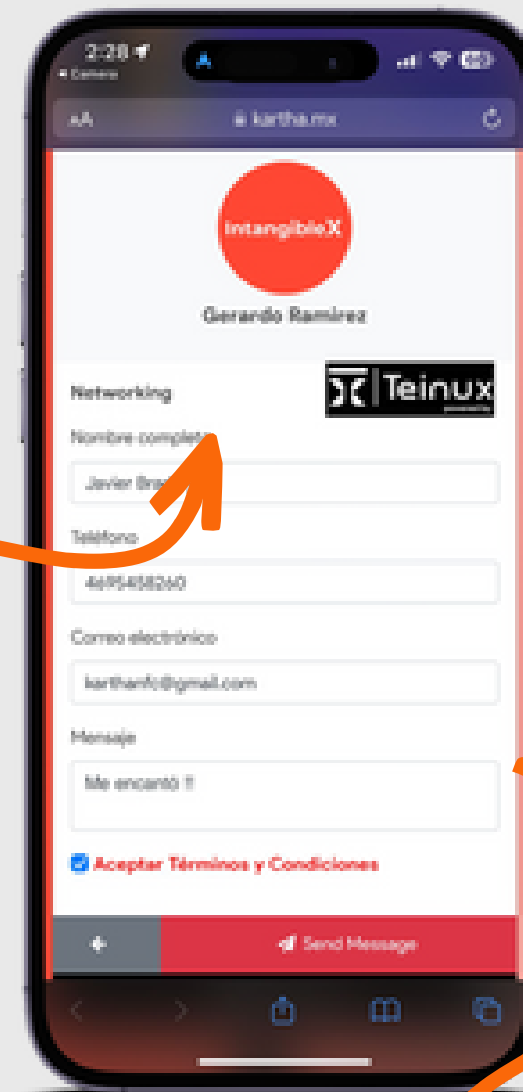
2:38
◂ Cámara

AA karthа.mx

IntangibleX

Gerardo Ramirez

Networking

Teinux

Nombre completo

Javier Bra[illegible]

Teléfono

4491458260

Correo electrónico

karthainfo@gmail.com

Mensaje

Me encantó !!

Aceptar Términos y Condiciones

Send Message